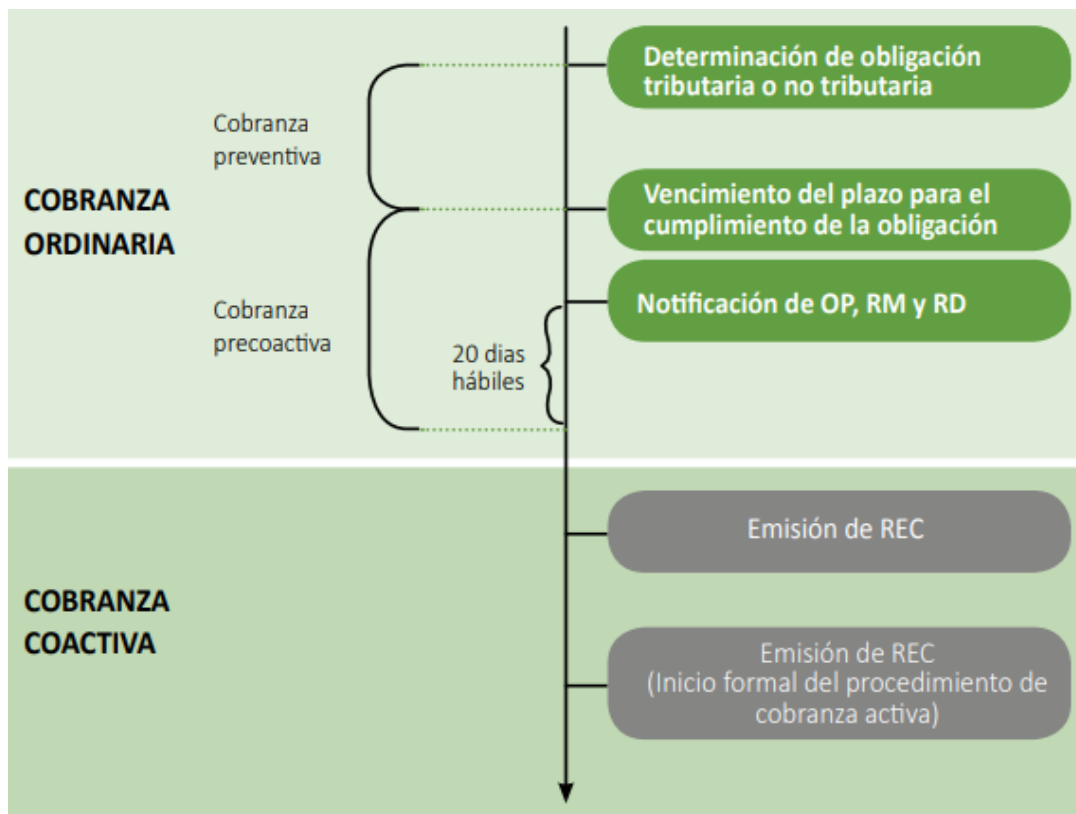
COBRANZA ORDINARIA

Cobranza preventiva

Cobranza precoactiva

20 dias hábiles

Determinación de obligación tributaria o no tributaria

Vencimiento del plazo para el cumplimiento de la obligación

Notificación de OP, RM y RD

COBRANZA COACTIVA

Emisión de REC

Emisión de REC (Inicio formal del procedimiento de cobranza activa)